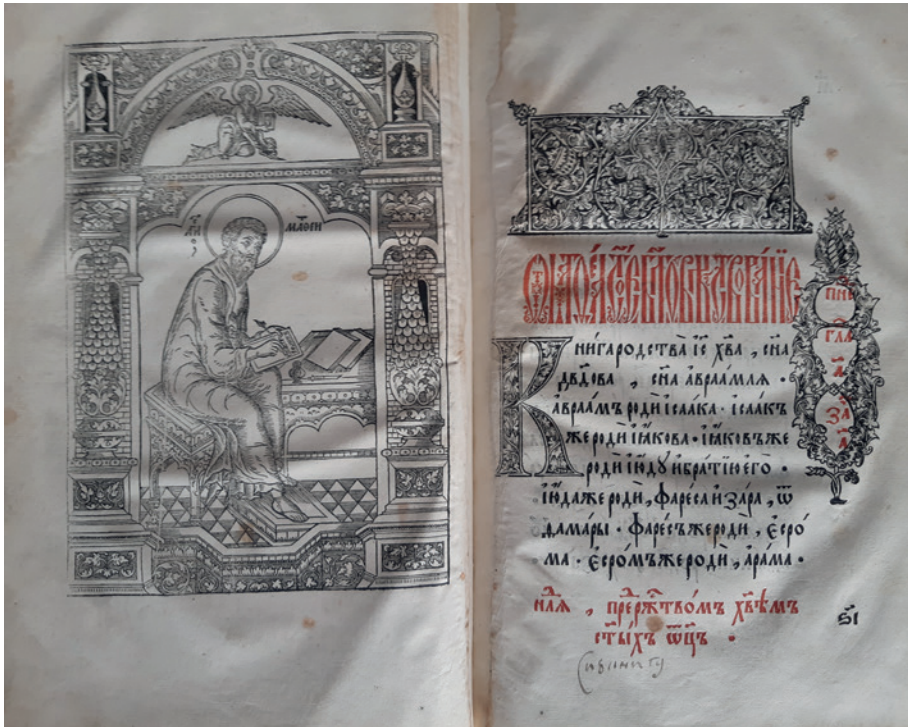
ст҃ый матѳей

ѾМАТѲЕѦСТОЕ БЛГОВѢСТВОВАНІЕ

ПО ГЛА҃ ЗА҃

Книга родства іс҃ хв҃а, сн҃а двдова, сн҃а авраамлѧ. Авраамъ роди исаака. Исаакъ же роди іакова. Іаковъ же роди іюду и братію его. Іюда же роди, фареса и зара, ѿ ѳамары. Фаресъ же роди, есрома. Есромъ же роди, арама.

нд҃ѧ, прежде вътомъ х҃вѣмъ стыхъ ѿц҃ъ.

si

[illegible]